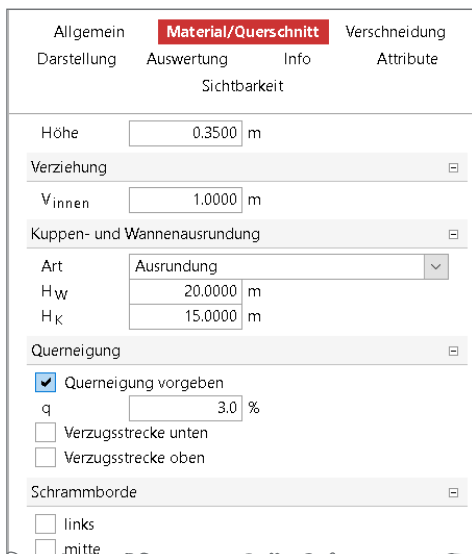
Allgemein
Material/Querschnitt
Verschneidung
Darstellung
Auswertung
Info
Attribute
Sichtbarkeit

Höhe 0.3500 m

Verziehung

$V_{innen}$ 1.0000 m

Kuppen- und Wannenausrundung

Art Ausrundung

$H_W$ 20.0000 m

$H_K$ 15.0000 m

Querneigung

Querneigung vorgeben

q 3.0 %

Verzugsstrecke unten

Verzugsstrecke oben

Schrammborde

links

mitte